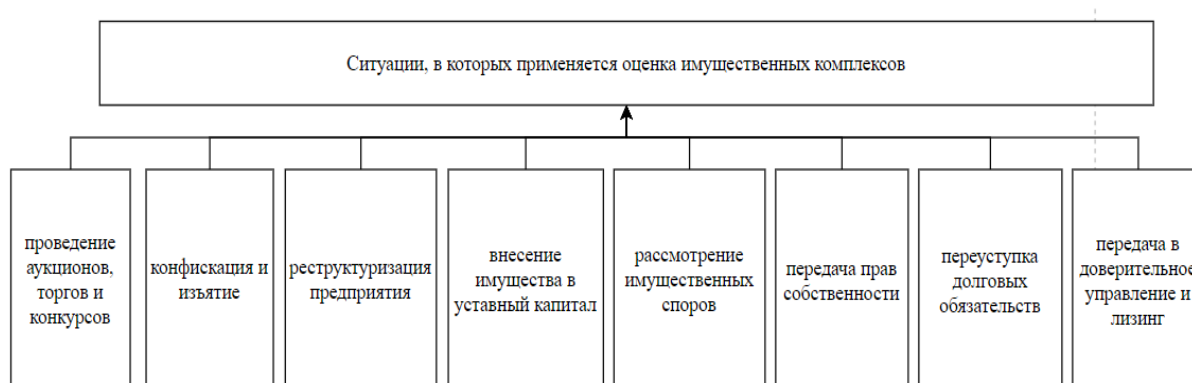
Ситуации, в которых применяется оценка имущественных комплексов

проведение аукционов, торгов и конкурсов

конфискация и изъятие

реструктуризация предприятия

внесение имущества в уставный капитал

рассмотрение имущественных споров

передача прав собственности

переуступка долговых обязательств

передача в доверительное управление и лизинг